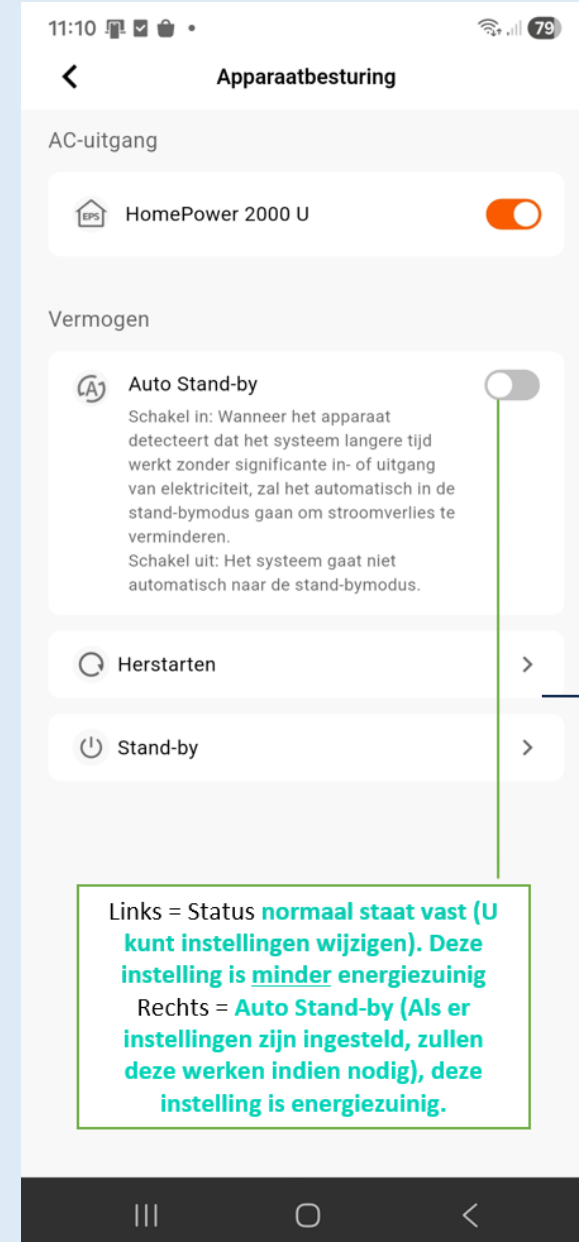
11:10 • 79

Apparaatbesturing

AC-uitgang

EPS HomePower 2000 U

Vermogen

Auto Stand-by

Schakel in: Wanneer het apparaat detecteert dat het systeem langere tijd werkt zonder significante in- of uitgang van elektriciteit, zal het automatisch in de stand-bymodus gaan om stroomverlies te verminderen.
Schakel uit: Het systeem gaat niet automatisch naar de stand-bymodus.

Herstarten

Stand-by

Links = Status normaal staat vast (U kunt instellingen wijzigen). Deze instelling is minder energiezuinig
Rechts = Auto Stand-by (Als er instellingen zijn ingesteld, zullen deze werken indien nodig), deze instelling is energiezuinig.